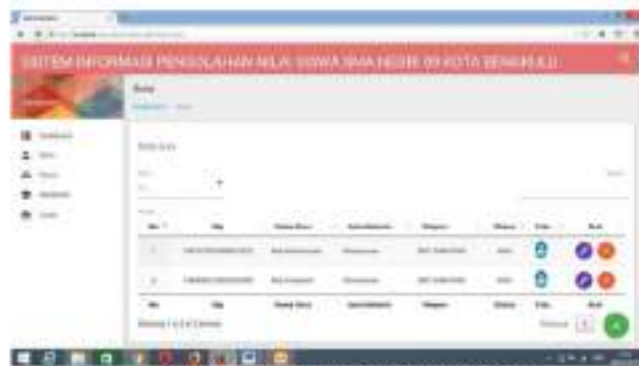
SISTEM INFORMASI PENGOLAHAN NILAI SISWA SMA NEGERI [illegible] KOTA BENGKULU

Guru

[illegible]

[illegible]

| No | Nip | Nama Guru | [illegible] | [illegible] | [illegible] | Edit | Aksi |
|---|---|---|---|---|---|---|---|
| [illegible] | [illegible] | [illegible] | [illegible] | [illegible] | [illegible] | | |
| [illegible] | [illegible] | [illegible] | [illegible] | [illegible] | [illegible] | | |
| No | Nip | Nama Guru | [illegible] | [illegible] | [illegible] | Edit | Aksi |

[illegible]

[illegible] 1